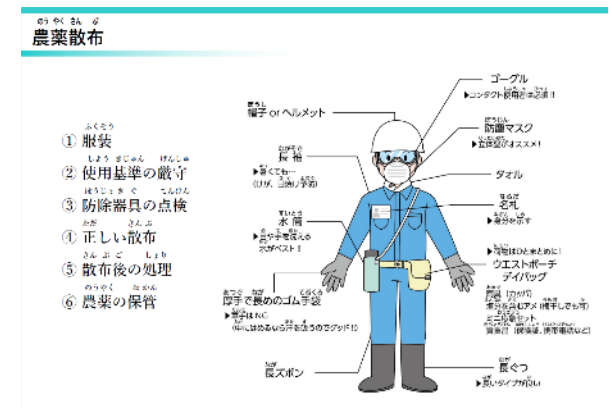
農薬散布

① 服装
② 使用基準の厳守
③ 防除器具の点検
④ 正しい散布
⑤ 散布後の処理
⑥ 農薬の保管

帽子 or ヘルメット

ゴーグル
▶コンタクト使用時は必須!

防塵マスク
▶立体型がオススメ!

長袖
▶暑くても…
(けが、日焼け予防)

タオル

水筒
▶口や手を洗えるとベスト!

名札
▶身分を示す

▶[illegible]はひとまとめに!

ウエストポーチ
デイパック
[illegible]
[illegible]
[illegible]

厚手で長めのゴム手袋
▶軍手はNG
(中にはめるならOKなどのでグッド!)

長ズボン

長ぐつ
▶長いタイプが良い